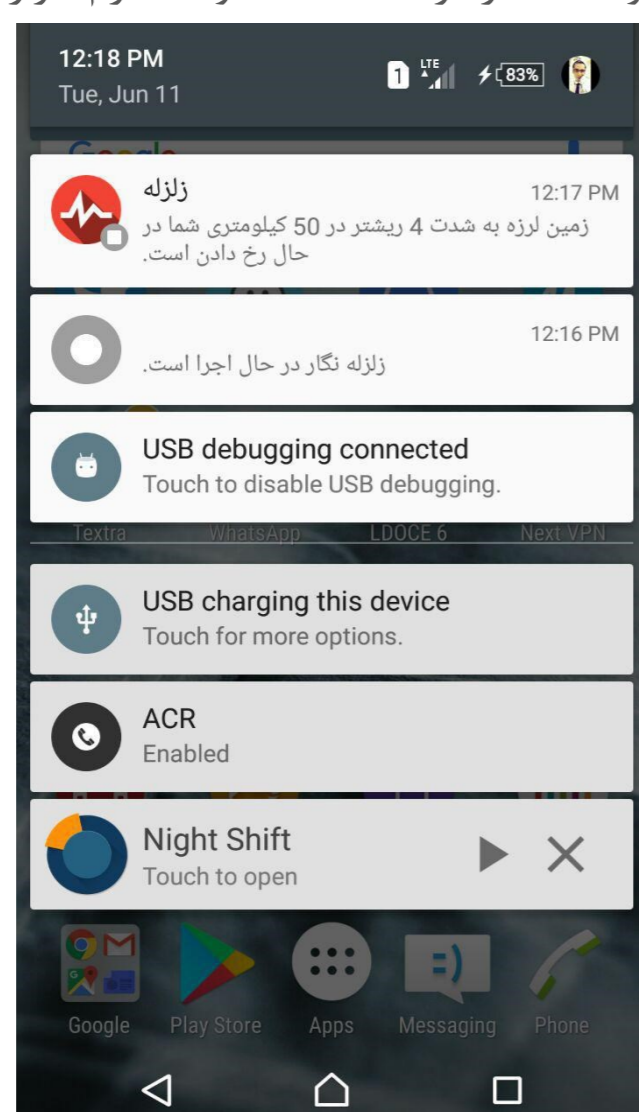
12:18 PM
Tue, Jun 11

1 LTE 83%

زلزله
12:17 PM
زمین لرزه به شدت 4 ریشتر در 50 کیلومتری شما در حال رخ دادن است.

12:16 PM
زلزله نگار در حال اجرا است.

USB debugging connected
Touch to disable USB debugging.

Textra WhatsApp LDOCE 6 Next VPN

USB charging this device
Touch for more options.

ACR
Enabled

Night Shift
Touch to open

Google Play Store Apps Messaging Phone